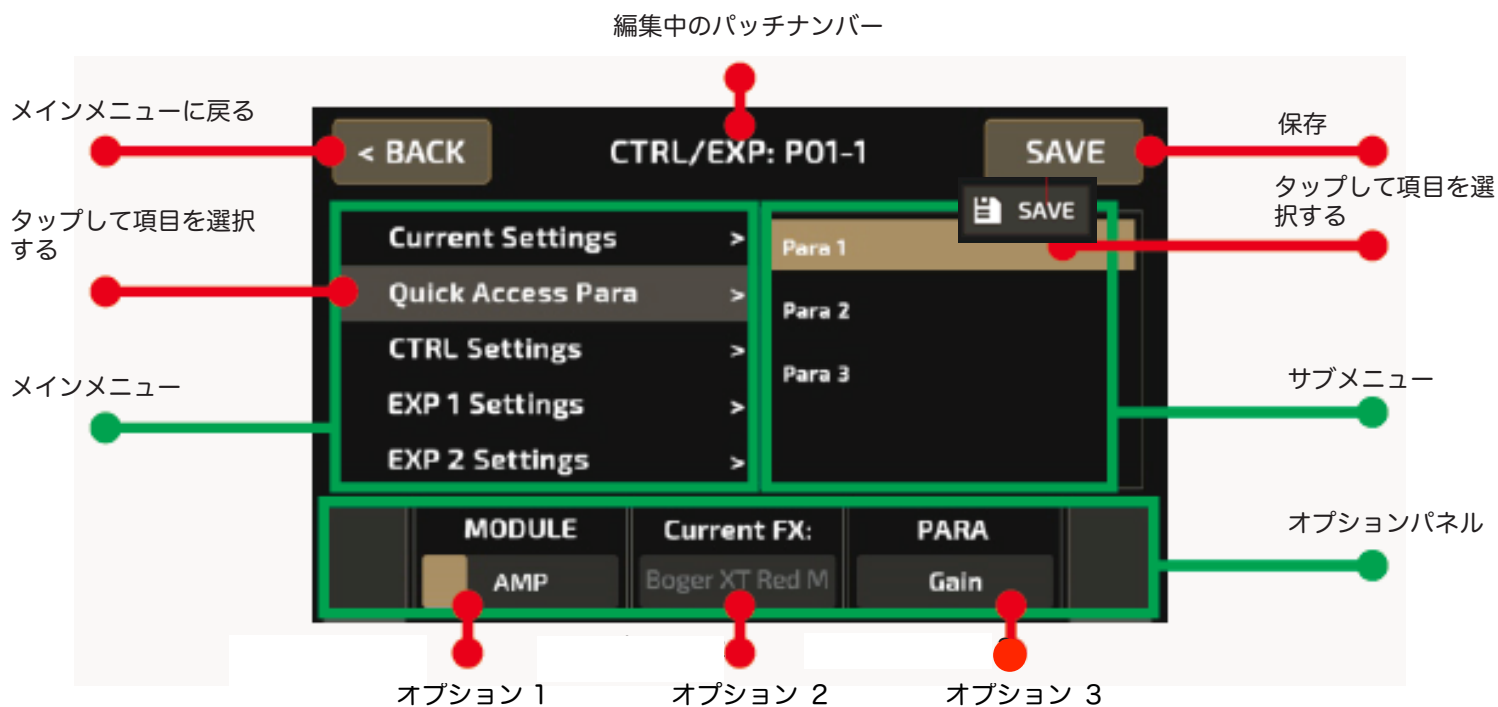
編集中のパッチナンバー

メインメニューに戻る

< BACK

CTRL/EXP: P01-1

SAVE

保存

SAVE

タップして項目を選択する

タップして項目を選択する

Current Settings >

Quick Access Para >

CTRL Settings >

EXP 1 Settings >

EXP 2 Settings >

Para 1

Para 2

Para 3

メインメニュー

サブメニュー

MODULE

AMP

Current FX:

Boger XT Red M

PARA

Gain

オプションパネル

オプション 1

オプション 2

オプション 3